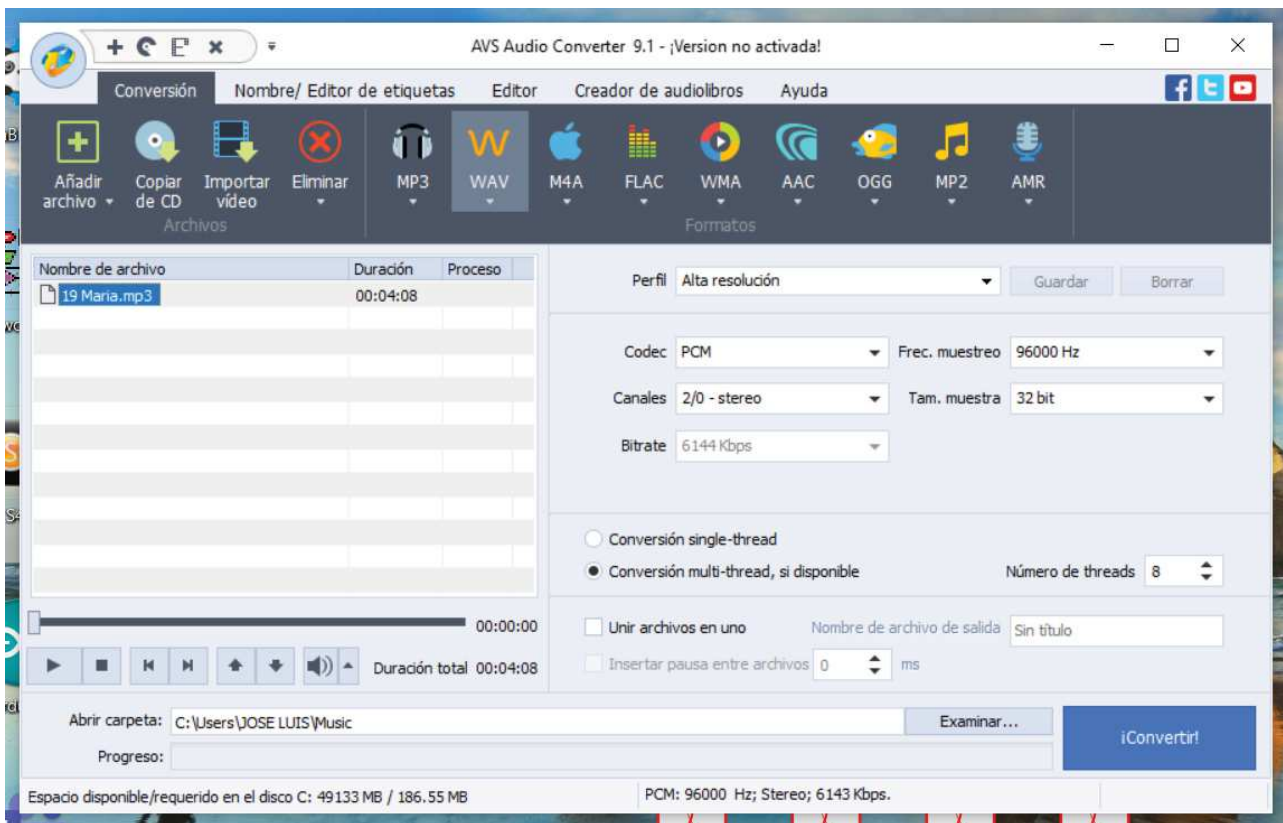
AVS Audio Converter 9.1 - ¡Version no activada!

Conversión | Nombre/ Editor de etiquetas | Editor | Creador de audiolibros | Ayuda

Añadir archivo | Copiar de CD | Importar video | Eliminar
Archivos

MP3 | WAV | M4A | FLAC | WMA | AAC | OGG | MP2 | AMR
Formatos

| Nombre de archivo | Duración | Proceso |
|---|---|---|
| 19 Maria.mp3 | 00:04:08 | |

00:00:00

Duración total 00:04:08

Perfil Alta resolución
Guardar
Borrar

Codec PCM
Frec. muestreo 96000 Hz
Canales 2/0 - stereo
Tam. muestra 32 bit
Bitrate 6144 Kbps

Conversión single-thread
Conversión multi-thread, si disponible
Número de threads 8

Unir archivos en uno
Nombre de archivo de salida Sin título
Insertar pausa entre archivos 0 ms

Abrir carpeta: C:\Users\JOSE LUIS\Music
Examinar...
Progreso:
¡Convertir!

Espacio disponible/requerido en el disco C: 49133 MB / 186.55 MB
PCM: 96000 Hz; Stereo; 6143 Kbps.